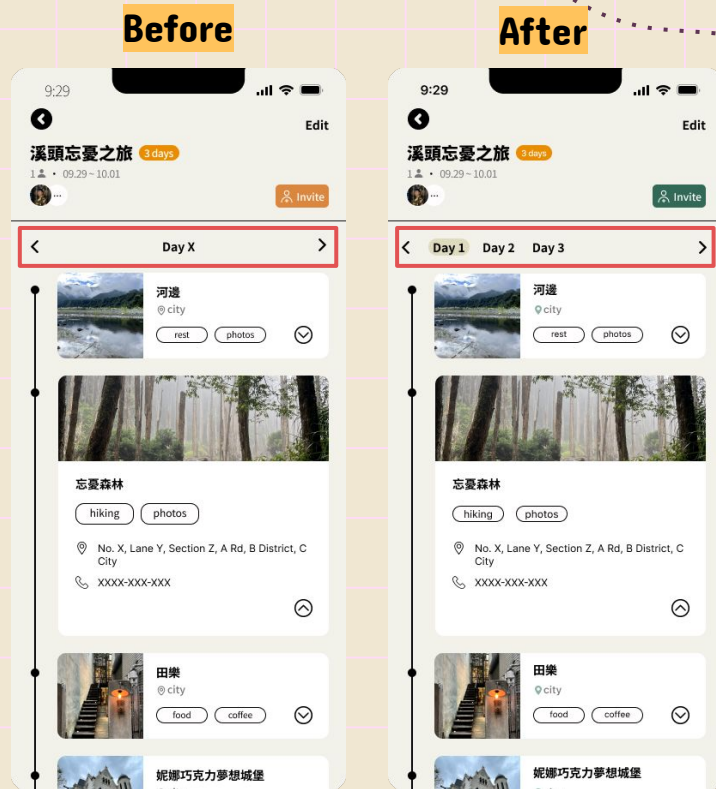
Before

9:29

Edit

溪頭忘憂之旅 3 days

1 • 09.29 ~ 10.01

Invite

Day X

河邊
city
rest photos

忘憂森林
hiking photos
No. X, Lane Y, Section Z, A Rd, B District, C City
XXXX-XXX-XXX

田樂
city
food coffee

妮娜巧克力夢想城堡

After

9:29

Edit

溪頭忘憂之旅 3 days

1 • 09.29 ~ 10.01

Invite

Day 1 Day 2 Day 3

河邊
city
rest photos

忘憂森林
hiking photos
No. X, Lane Y, Section Z, A Rd, B District, C City
XXXX-XXX-XXX

田樂
city
food coffee

妮娜巧克力夢想城堡